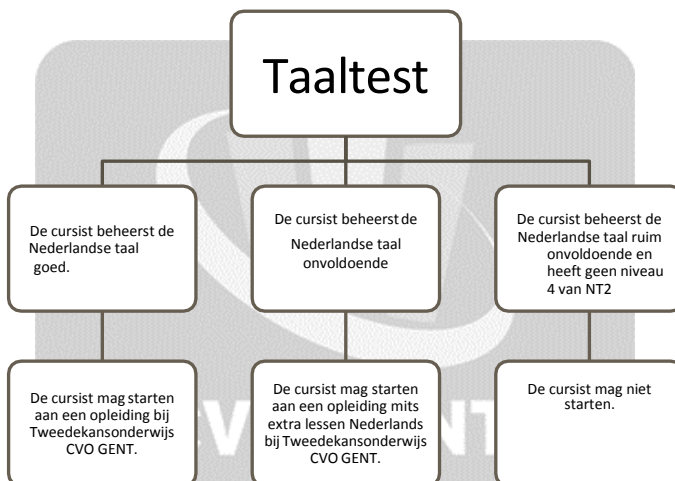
Taaltest

De cursist beheerst de Nederlandse taal goed.

De cursist beheerst de Nederlandse taal onvoldoende

De cursist beheerst de Nederlandse taal ruim onvoldoende en heeft geen niveau 4 van NT2

De cursist mag starten aan een opleiding bij Tweedekansonderwijs CVO GENT.

De cursist mag starten aan een opleiding mits extra lessen Nederlands bij Tweedekansonderwijs CVO GENT.

De cursist mag niet starten.

CVO GENT